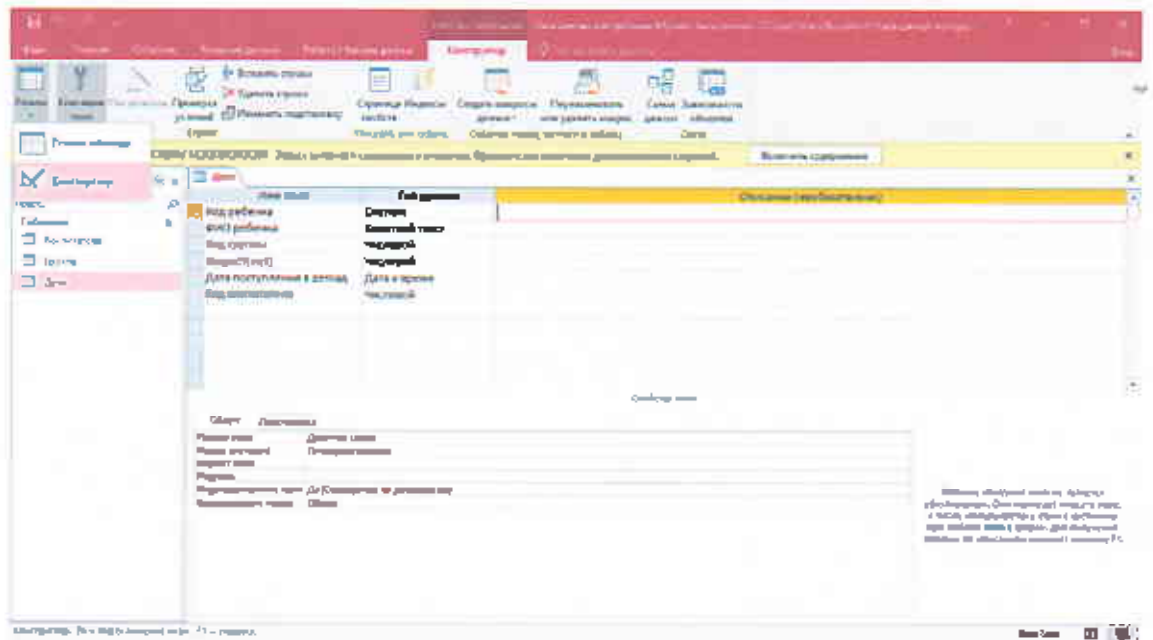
Конструктор

Режим Ключевое поле Построитель Проверка условий
Вставить строки
Удалить строки
Изменить подстановку
Страница свойств Индексы
Создать макросы данных
Переименовать или удалить макрос
Схема данных Зависимости объектов

Режим таблицы
Конструктор

Включить содержимое

Таблицы
Воспитатели
Группы
Дети

Дети

| Имя поля | Тип данных | Описание (необязательно) |
|---|---|---|
| Код ребенка | Счетчик | |
| ФИО ребенка | Короткий текст | |
| Код группы | Числовой | |
| Возраст(лет) | Числовой | |
| Дата поступления в детсад | Дата и время | |
| Код воспитателя | Числовой | |

Свойства поля

Общие Подстановка

Размер поля | Длинное целое
Новые значения | Последовательные
Формат поля |
Подпись |
Индексированное поле | Да (Совпадения не допускаются)
Выравнивание текста | Общее

Конструктор. F6 = переключение окон. F1 = справка.